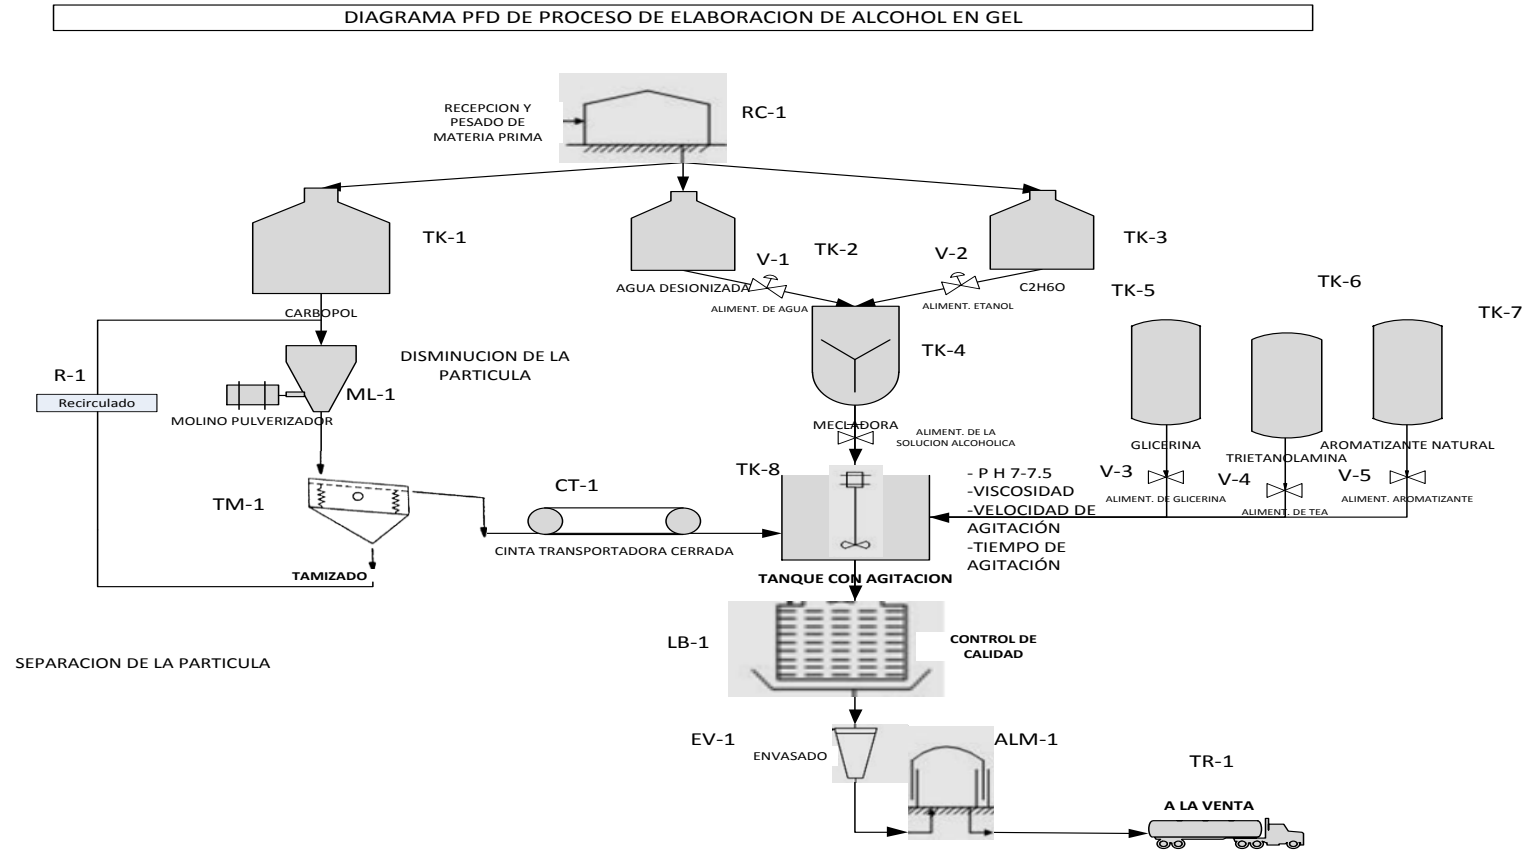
DIAGRAMA PFD DE PROCESO DE ELABORACION DE ALCOHOL EN GEL

RECEPCION Y PESADO DE MATERIA PRIMA

RC-1

TK-1

TK-2

TK-3

V-1

V-2

AGUA DESIONIZADA

ALIMENT. DE AGUA

ALIMENT. ETANOL

C2H6O

TK-5

TK-6

TK-7

CARBOPOL

R-1

Recirculado

DISMINUCION DE LA PARTICULA

ML-1

MOLINO PULVERIZADOR

TK-4

MECLADORA

ALIMENT. DE LA SOLUCION ALCOHOLICA

GLICERINA

TRIETANOLAMINA

AROMATIZANTE NATURAL

V-3

V-4

V-5

ALIMENT. DE GLICERINA

ALIMENT. DE TEA

ALIMENT. AROMATIZANTE

TM-1

CT-1

TK-8

- P H 7-7.5
-VISCOSIDAD
-VELOCIDAD DE AGITACIÓN
-TIEMPO DE AGITACIÓN

CINTA TRANSPORTADORA CERRADA

TAMIZADO

TANQUE CON AGITACION

LB-1

CONTROL DE CALIDAD

SEPARACION DE LA PARTICULA

EV-1

ENVASADO

ALM-1

TR-1

A LA VENTA